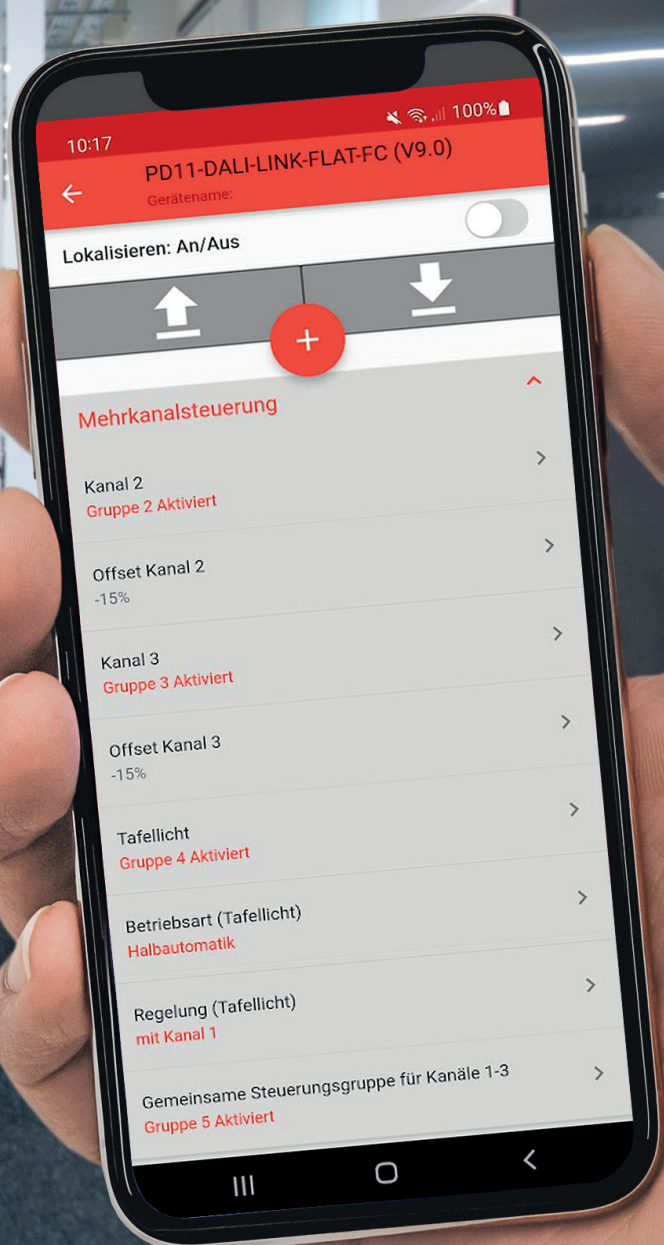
10:17

100%

PD11-DALI-LINK-FLAT-FC (V9.0)

Gerätename:

Lokalisieren: An/Aus

+

Mehrkanalsteuerung

Kanal 2
Gruppe 2 Aktiviert

Offset Kanal 2
-15%

Kanal 3
Gruppe 3 Aktiviert

Offset Kanal 3
-15%

Tafellicht
Gruppe 4 Aktiviert

Betriebsart (Tafellicht)
Halbautomatik

Regelung (Tafellicht)
mit Kanal 1

Gemeinsame Steuerungsgruppe für Kanäle 1-3
Gruppe 5 Aktiviert